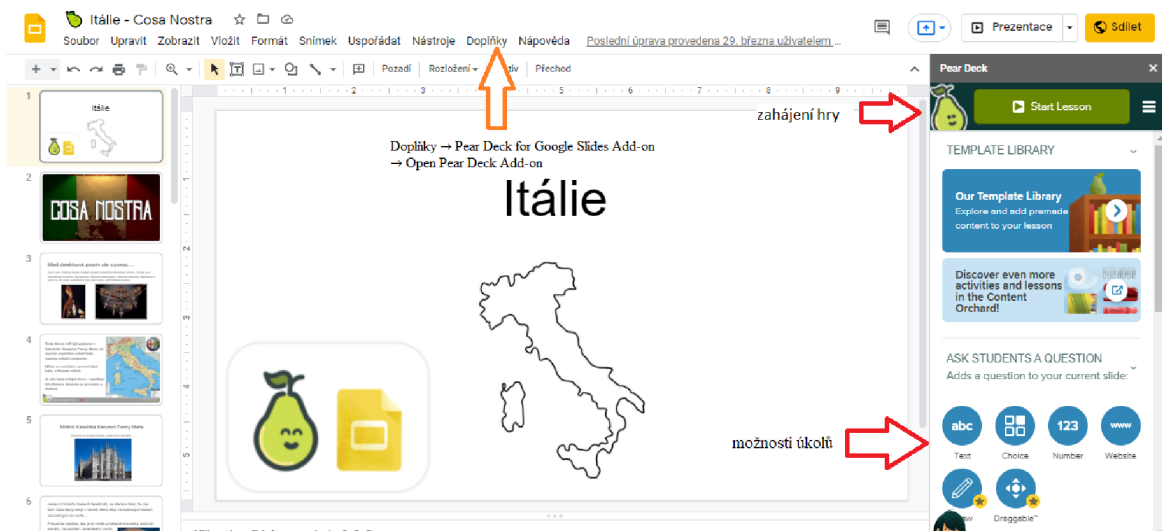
Itálie - Cosa Nostra

Soubor Upravit Zobrazit Vložit Formát Snímek Uspořádat Nástroje Doplňky Nápověda Poslední úprava provedena 29. března uživatelem ...

Prezentace

Sdílet

Pozadí Rozložení Motiv Přechod

Pear Deck

Start Lesson

zahájení hry

Doplňky → Pear Deck for Google Slides Add-on → Open Pear Deck Add-on

Itálie

1 Itálie

2 COSA NOSTRA

3

4

5

6

TEMPLATE LIBRARY

Our Template Library
Explore and add premade content to your lesson

Discover even more activities and lessons in the Content Orchard!

ASK STUDENTS A QUESTION
Adds a question to your current slide

abc Text

Choice

123 Number

www Website

Draw

Draggable™

možnosti úkolů